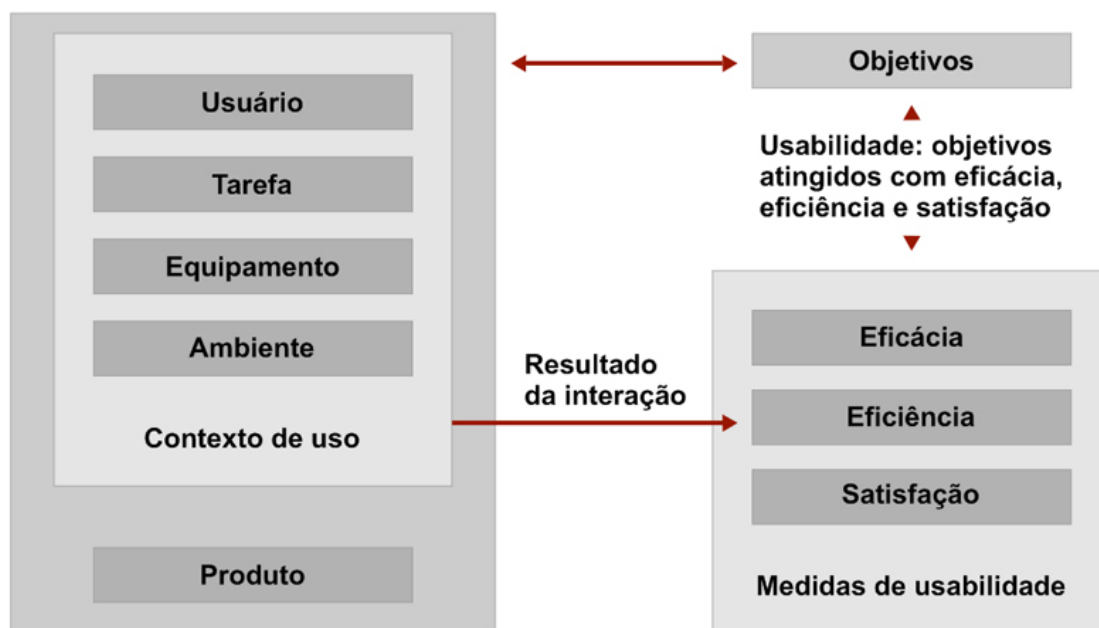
Usuário

Tarefa

Equipamento

Ambiente

Contexto de uso

Produto

Objetivos

Usabilidade: objetivos atingidos com eficácia, eficiência e satisfação

Resultado da interação

Eficácia

Eficiência

Satisfação

Medidas de usabilidade